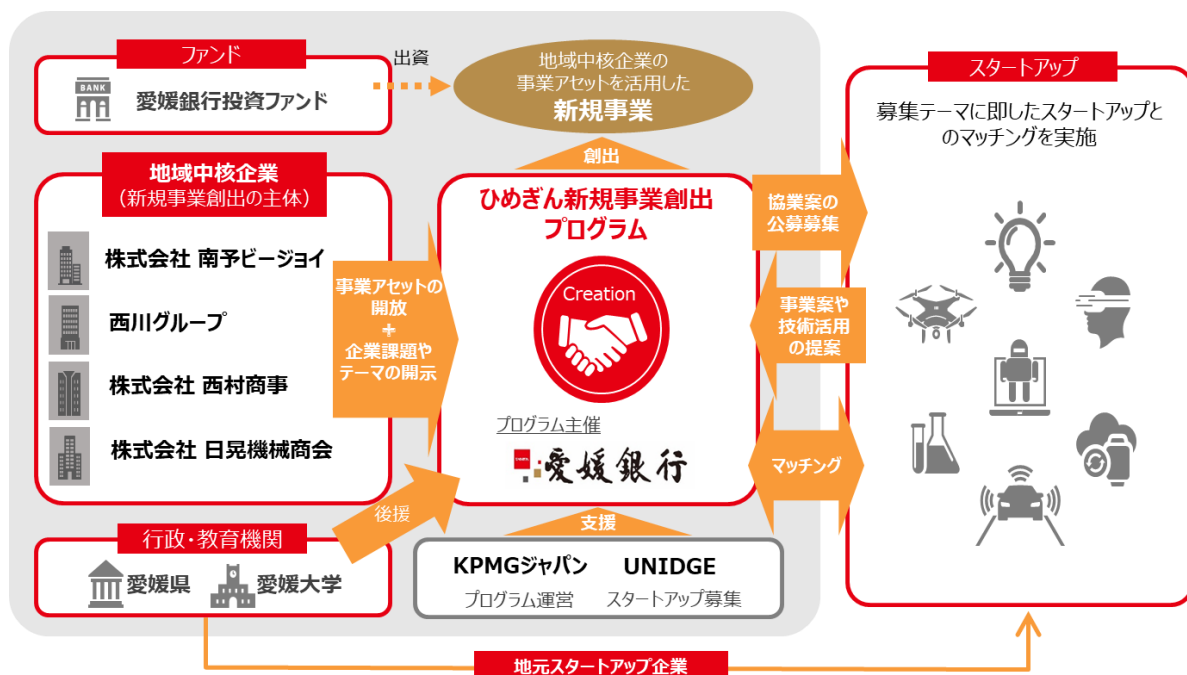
ファンド

BANK

愛媛銀行投資ファンド

出資

地域中核企業の事業アセットを活用した
新規事業

創出

地域中核企業
（新規事業創出の主体）

株式会社 南予ビージョイ

西川グループ

株式会社 西村商事

株式会社 日晃機械商会

事業アセットの開放
+
企業課題やテーマの開示

ひめぎん新規事業創出プログラム

Creation

プログラム主催

愛媛銀行

協業案の公募募集

事業案や技術活用の提案

マッチング

スタートアップ

募集テーマに即したスタートアップとのマッチングを実施

行政・教育機関

愛媛県

愛媛大学

後援

支援

KPMGジャパン
プログラム運営

UNIDGE
スタートアップ募集

地元スタートアップ企業